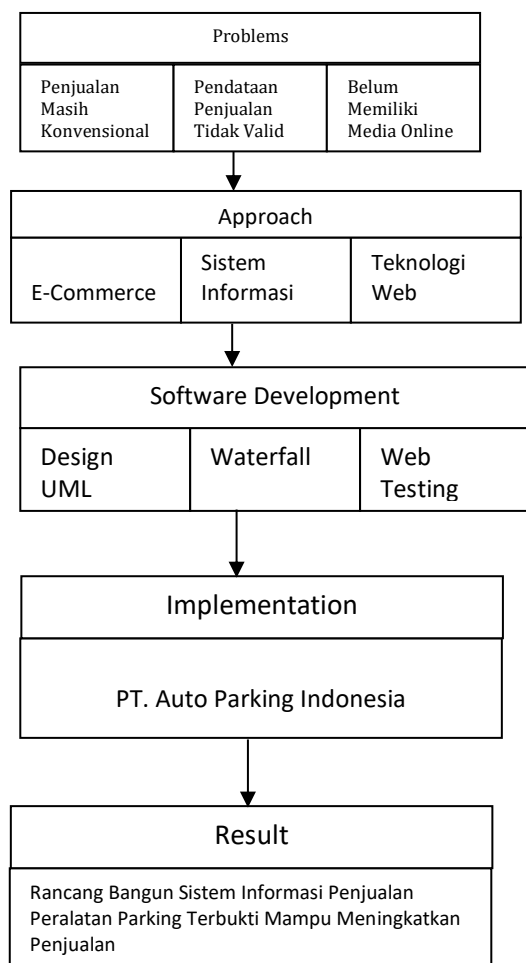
Problems

Penjualan Masih Konvensional

Pendataan Penjualan Tidak Valid

Belum Memiliki Media Online

Approach

E-Commerce

Sistem Informasi

Teknologi Web

Software Development

Design UML

Waterfall

Web Testing

Implementation

PT. Auto Parking Indonesia

Result

Rancang Bangun Sistem Informasi Penjualan Peralatan Parking Terbukti Mampu Meningkatkan Penjualan